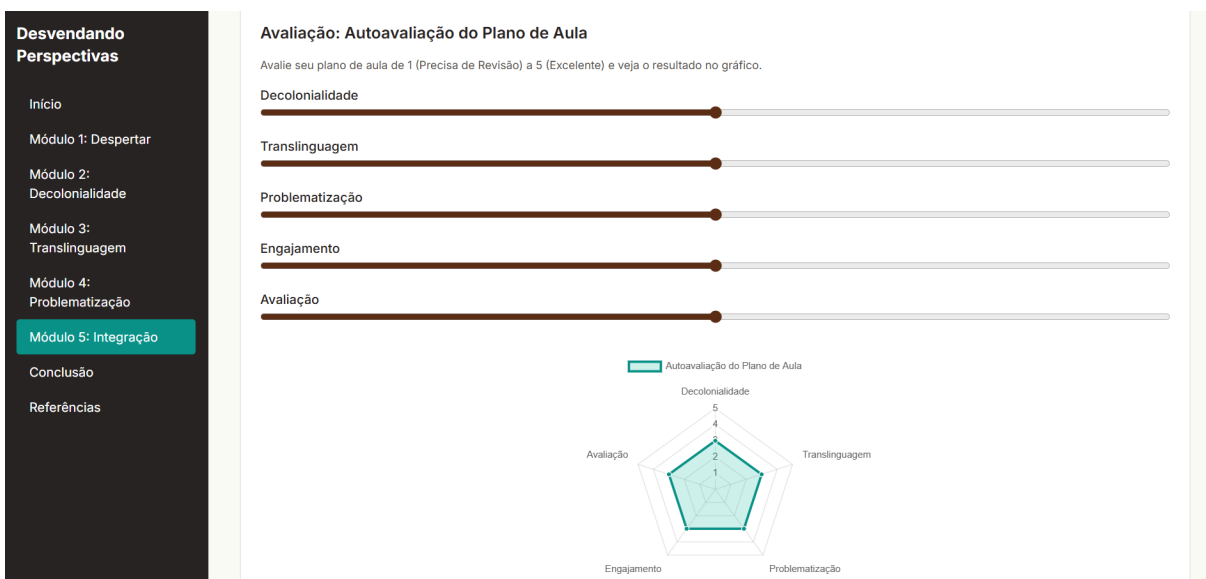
Desvendando Perspectivas

Início

Módulo 1: Despertar

Módulo 2: Decolonialidade

Módulo 3: Translinguagem

Módulo 4: Problematização

Módulo 5: Integração

Conclusão

Referências

Avaliação: Autoavaliação do Plano de Aula

Avalie seu plano de aula de 1 (Precisa de Revisão) a 5 (Excelente) e veja o resultado no gráfico.

Decolonialidade

Translinguagem

Problematização

Engajamento

Avaliação

Autoavaliação do Plano de Aula

Decolonialidade

5
4
3
2
1

Translinguagem

Avaliação

Engajamento

Problematização